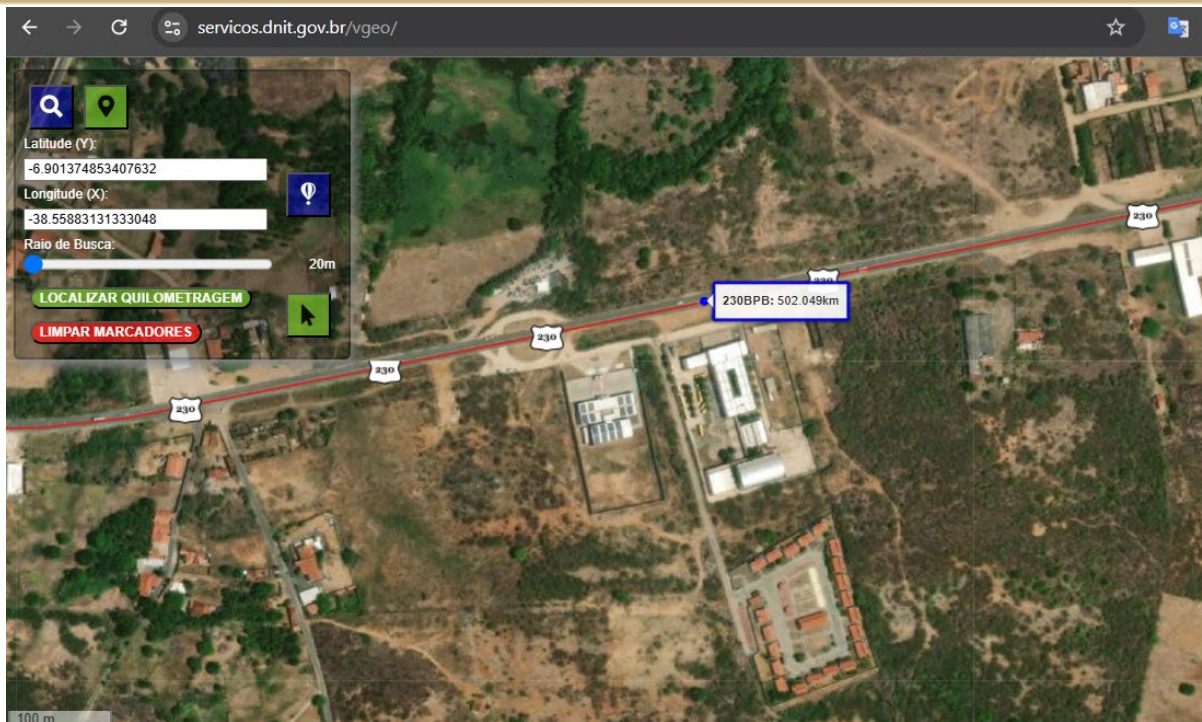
servicos.dnit.gov.br/vgeo/

Latitude (Y):
-6.901374853407632
Longitude (X):
-38.55883131333048
Raio de Busca:
20m
LOCALIZAR QUILOMETRAGEM
LIMPAR MARCADORES

230
230
230
230
230

230BPB: 502.049km

100 m